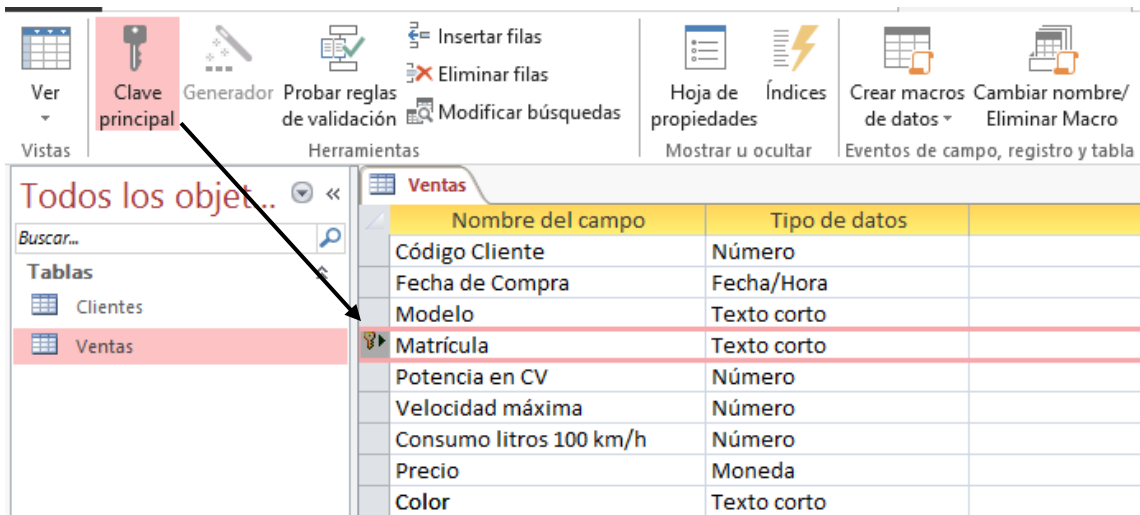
Ver

Clave principal

Generador

Probar reglas de validación

Insertar filas

Eliminar filas

Modificar búsquedas

Hoja de propiedades

Índices

Crear macros de datos

Cambiar nombre/ Eliminar Macro

Vistas

Herramientas

Mostrar u ocultar

Eventos de campo, registro y tabla

Todos los objet...

Buscar...

Tablas

Clientes

Ventas

Ventas

| Nombre del campo | Tipo de datos |
|---|---|
| Código Cliente | Número |
| Fecha de Compra | Fecha/Hora |
| Modelo | Texto corto |
| Matrícula | Texto corto |
| Potencia en CV | Número |
| Velocidad máxima | Número |
| Consumo litros 100 km/h | Número |
| Precio | Moneda |
| Color | Texto corto |